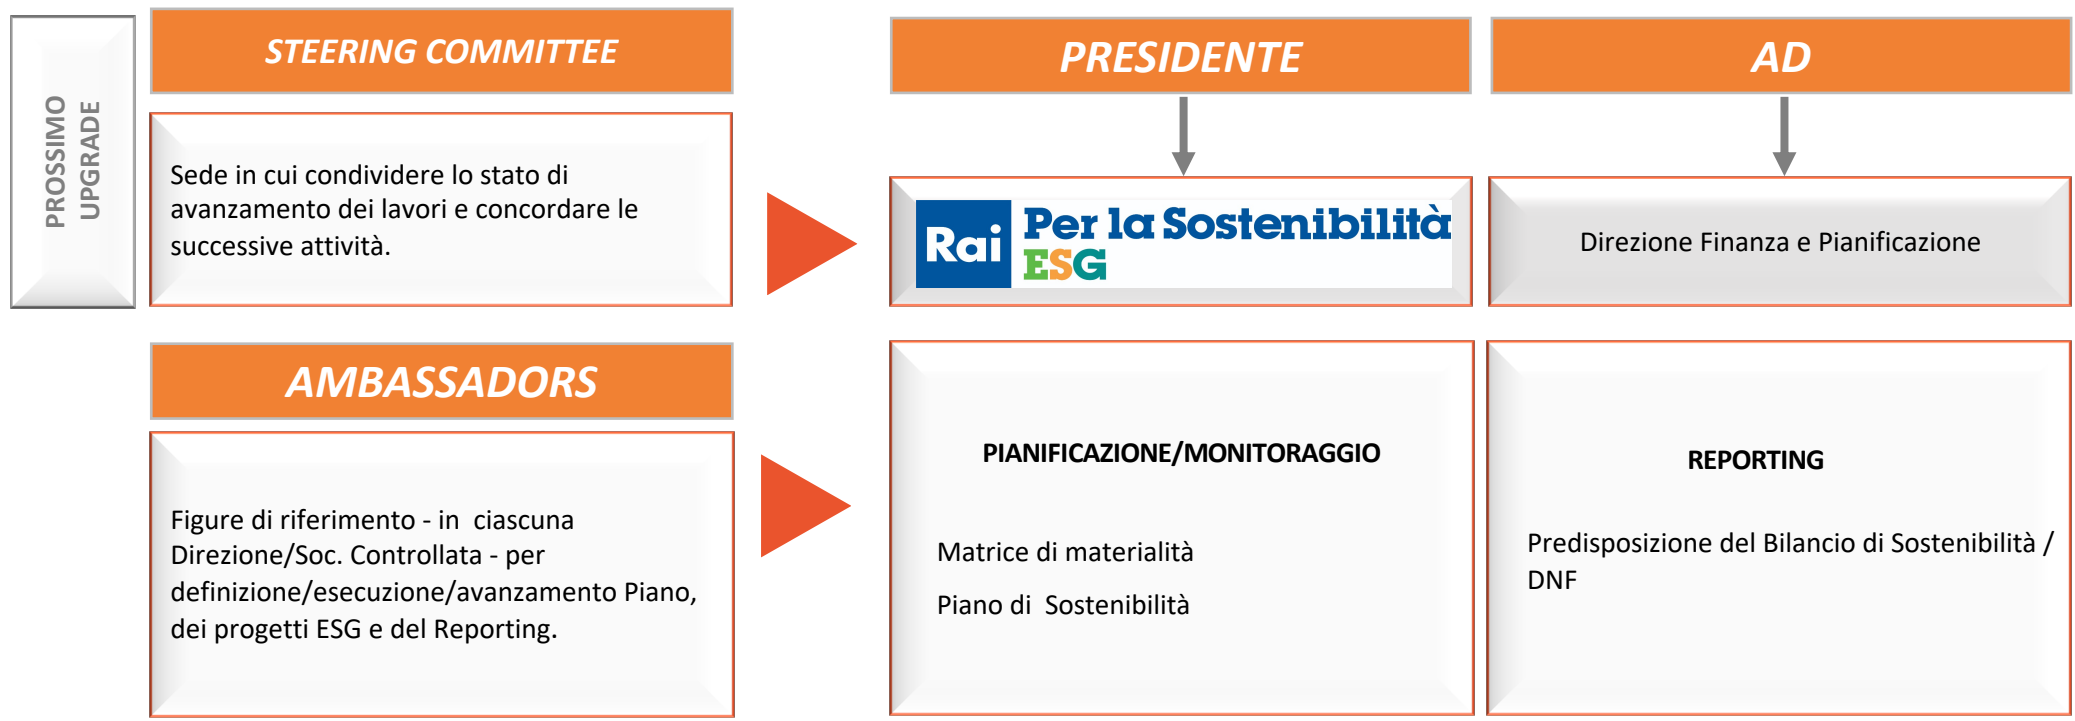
PROSSIMO UPGRADE

STEERING COMMITTEE

Sede in cui condividere lo stato di avanzamento dei lavori e concordare le successive attività.

AMBASSADORS

Figure di riferimento - in ciascuna Direzione/Soc. Controllata - per definizione/esecuzione/avanzamento Piano, dei progetti ESG e del Reporting.

PRESIDENTE

Rai Per la Sostenibilità ESG

AD

Direzione Finanza e Pianificazione

PIANIFICAZIONE/MONITORAGGIO

Matrice di materialità

Piano di Sostenibilità

REPORTING

Predisposizione del Bilancio di Sostenibilità / DNF